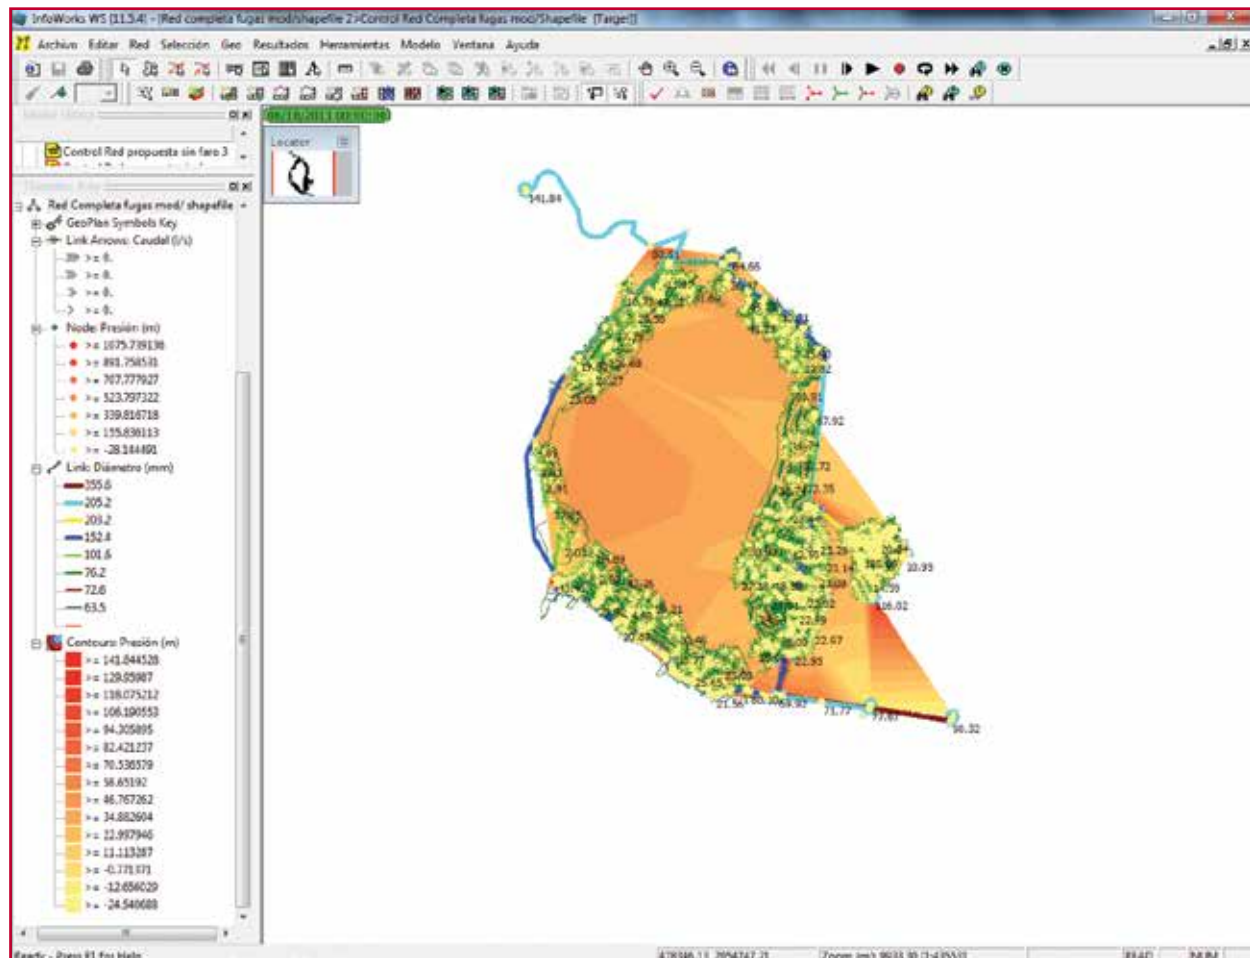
InfoWorks WS [11.5.4] - [Red completa fugas mod/shapefile 2>Control Red Completa fugas mod/Shapefile [Target]]

Archivo Editar Red Selección Geo Resultados Herramientas Modelo Ventana Ayuda

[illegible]

Control Red propuesta sin faro 3

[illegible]

Red Completa fugas mod/ shapefile
GeoPlan Symbols Key
Link Arrows: Caudal (l/s)
>= 0.
>= 0.
>= 0.
>= 0.
Node: Presión (m)
>= 1075.739138
>= 891.758531
>= 707.777927
>= 523.797322
>= 339.816718
>= 155.836113
>= -28.144491
Link: Diámetro (mm)
255.6
205.2
203.2
152.4
101.6
76.2
72.6
63.5
Contours: Presión (m)
>= 141.844528
>= 129.95987
>= 118.075212
>= 106.190553
>= 94.305895
>= 82.421237
>= 70.536579
>= 58.65192
>= 46.767262
>= 34.882604
>= 22.997946
>= 11.113287
>= -0.771371
>= -12.656029
>= -24.540688

Locator

141.84
14.65
22.82
17.92
10.93
16.02
21.93
21.56
71.77
77.87
56.32

Ready - Press F1 for Help
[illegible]
Zoom (m): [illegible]
READ
NUM